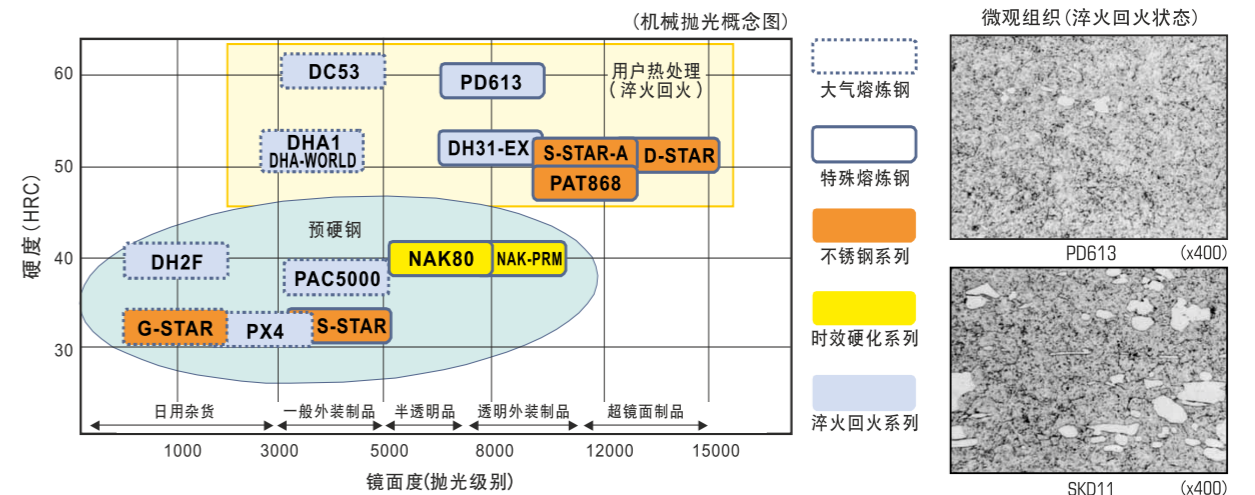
(机械抛光概念图)

60
50
40
30

硬度(HRC)

DC53
PD613
用户热处理
(淬火回火)
DHA1
DHA-WORLD
DH31-EX
S-STAR-A
D-STAR
PAT868
预硬钢
DH2F
NAK80
NAK-PRM
PAC5000
G-STAR
PX4
S-STAR

日用杂货
一般外装制品
半透明品
透明外装制品
超镜面制品

1000
3000
5000
8000
12000
15000

镜面度(抛光级别)

大气熔炼钢
特殊熔炼钢
不锈钢系列
时效硬化系列
淬火回火系列

微观组织(淬火回火状态)

PD613
(x400)
SKD11
(x400)